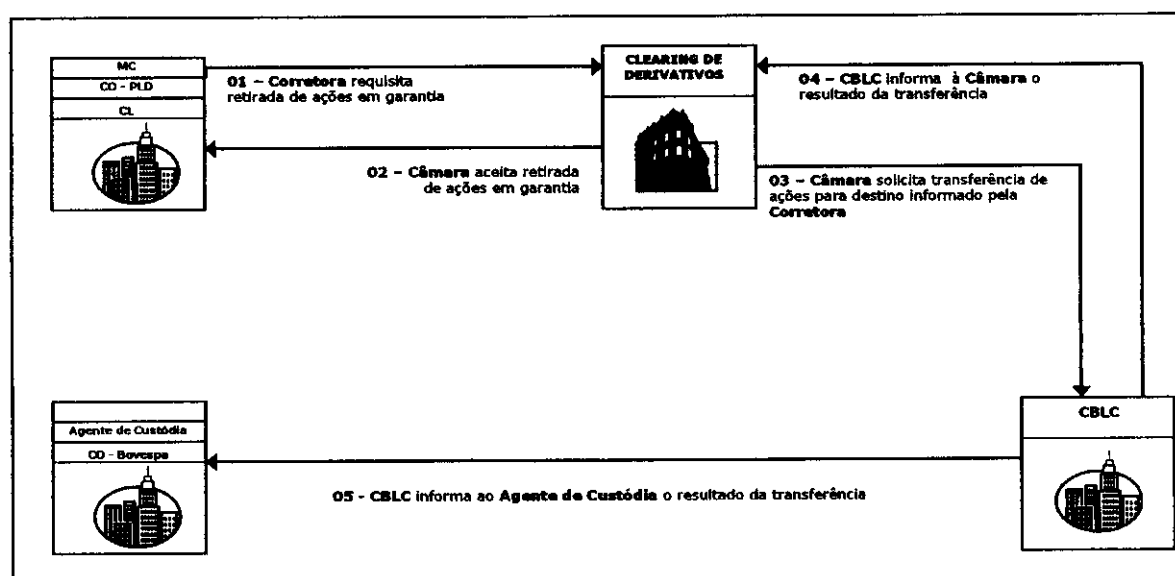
MC
CO - PLD
CL

01 – Corretora requisita retirada de ações em garantia

CLEARING DE DERIVATIVOS

04 – CBLC informa à Câmara o resultado da transferência

02 – Câmara aceita retirada de ações em garantia

03 – Câmara solicita transferência de ações para destino informado pela Corretora

Agente de Custódia
CD - Bovespa

CBLC

05 - CBLC informa ao Agente de Custódia o resultado da transferência